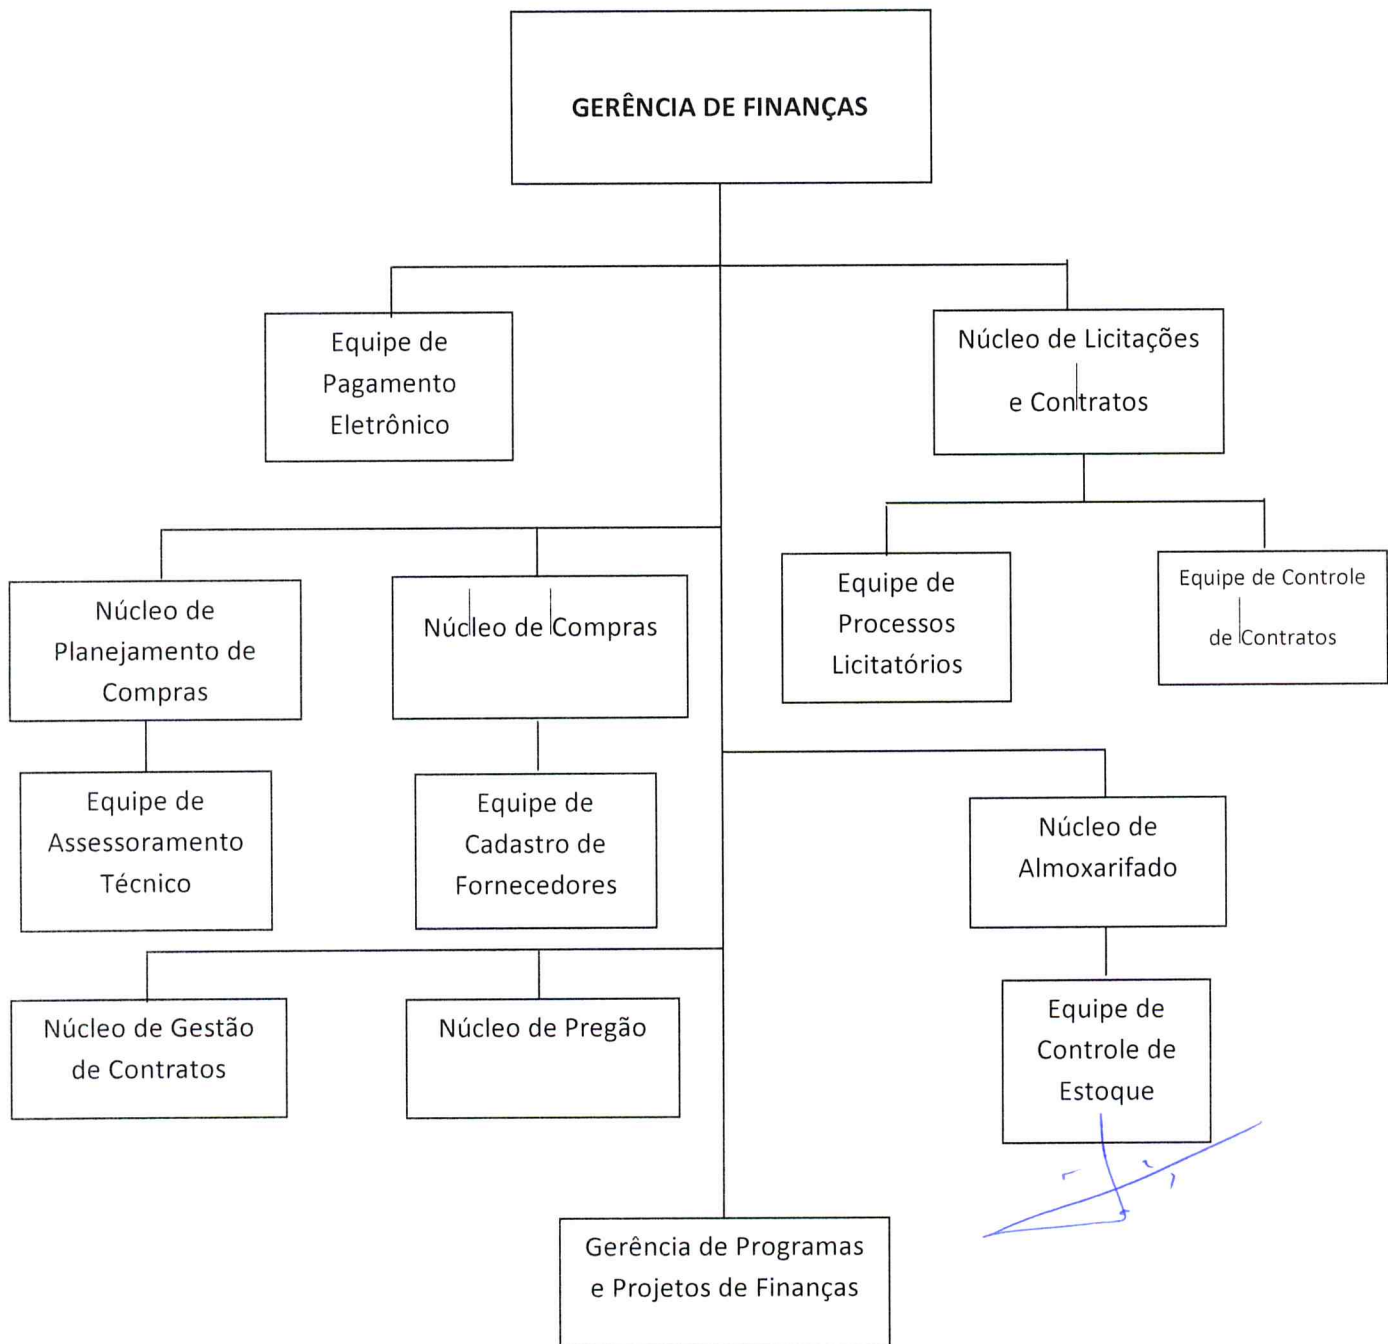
GERÊNCIA DE FINANÇAS

Equipe de Pagamento Eletrônico

Núcleo de Licitações e Contratos

Equipe de Processos Licitatórios

Equipe de Controle de Contratos

Núcleo de Planejamento de Compras

Núcleo de Compras

Equipe de Assessoramento Técnico

Equipe de Cadastro de Fornecedores

Núcleo de Almoxarifado

Equipe de Controle de Estoque

Núcleo de Gestão de Contratos

Núcleo de Pregão

Gerência de Programas e Projetos de Finanças